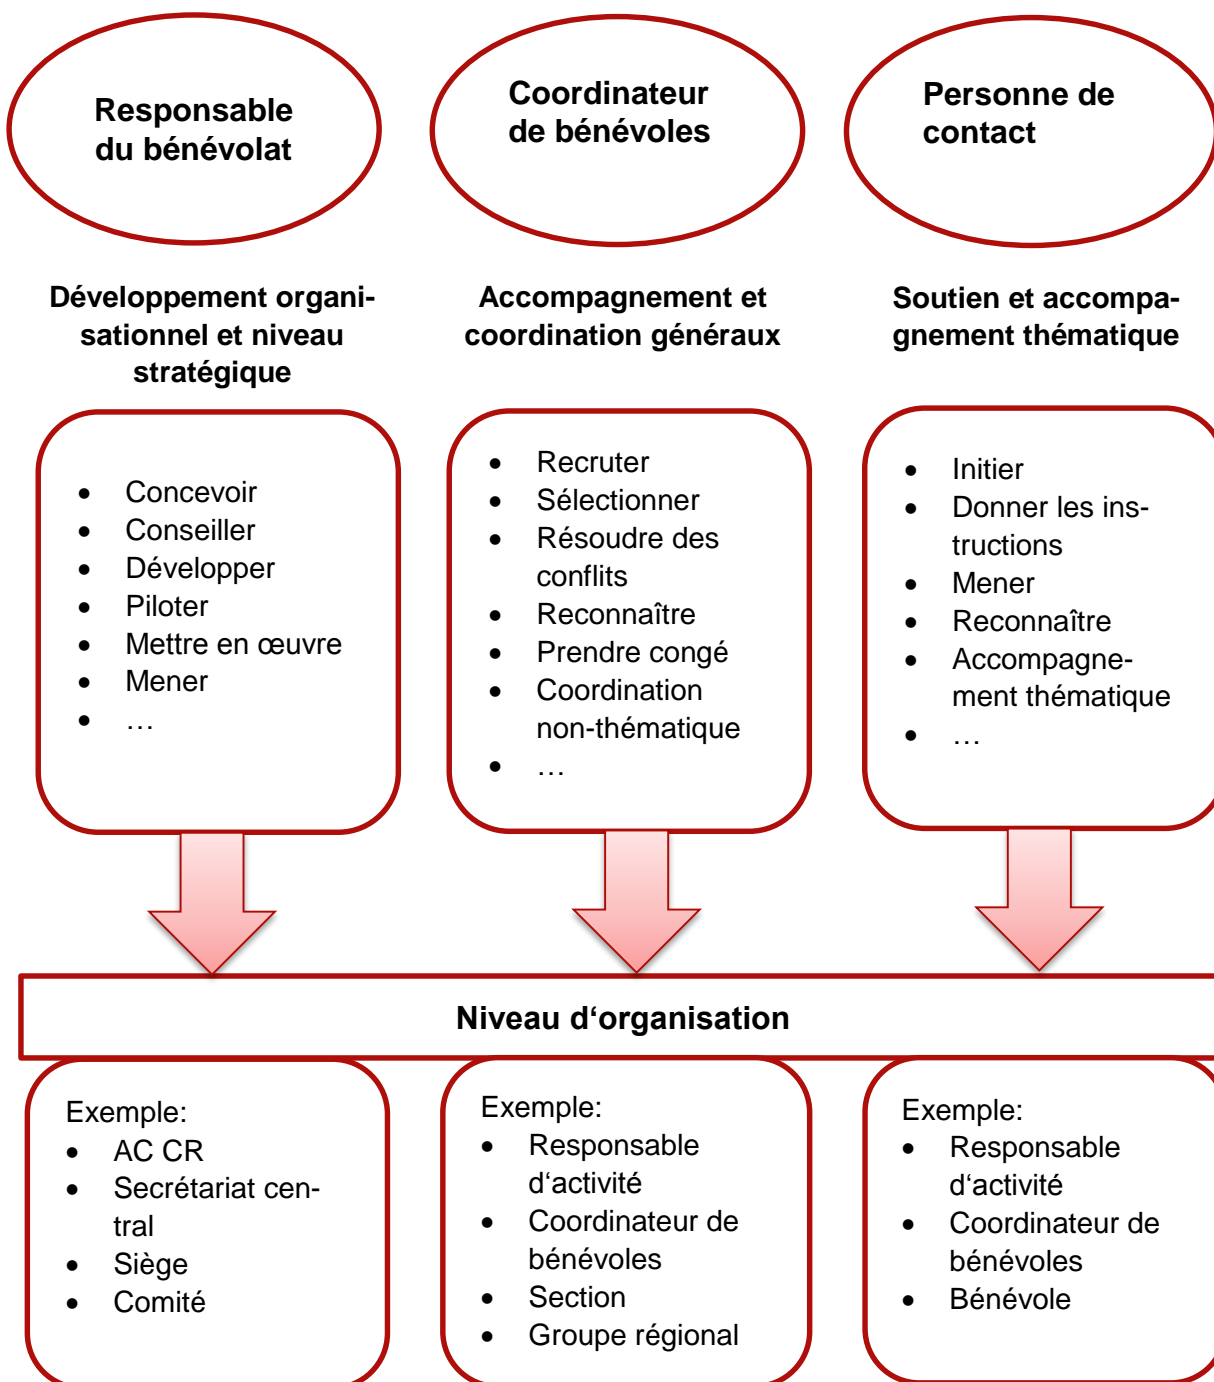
Responsable du bénévolat

Coordinateur de bénévoles

Personne de contact

Développement organisationnel et niveau stratégique

Accompagnement et coordination généraux

Soutien et accompagnement thématique

- Concevoir
- Conseiller
- Développer
- Piloter
- Mettre en œuvre
- Mener
- …

- Recruter
- Sélectionner
- Résoudre des conflits
- Reconnaître
- Prendre congé
- Coordination non-thématique
- …

- Initier
- Donner les instructions
- Mener
- Reconnaître
- Accompagnement thématique
- …

Niveau d‘organisation

Exemple:
- AC CR
- Secrétariat central
- Siège
- Comité

Exemple:
- Responsable d‘activité
- Coordinateur de bénévoles
- Section
- Groupe régional

Exemple:
- Responsable d‘activité
- Coordinateur de bénévoles
- Bénévole